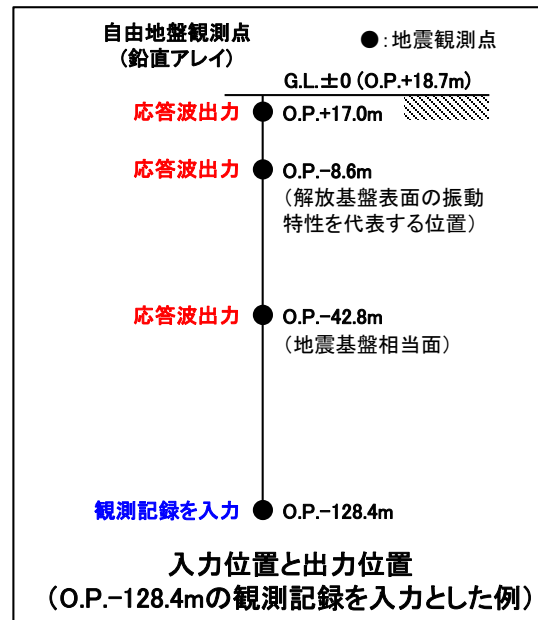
自由地盤観測点
（鉛直アレイ）

●：地震観測点

G.L.±0（O.P.+18.7m）

応答波出力 ● O.P.+17.0m

応答波出力 ● O.P.−8.6m
（解放基盤表面の振動特性を代表する位置）

応答波出力 ● O.P.−42.8m
（地震基盤相当面）

観測記録を入力 ● O.P.−128.4m

入力位置と出力位置
（O.P.−128.4mの観測記録を入力とした例）